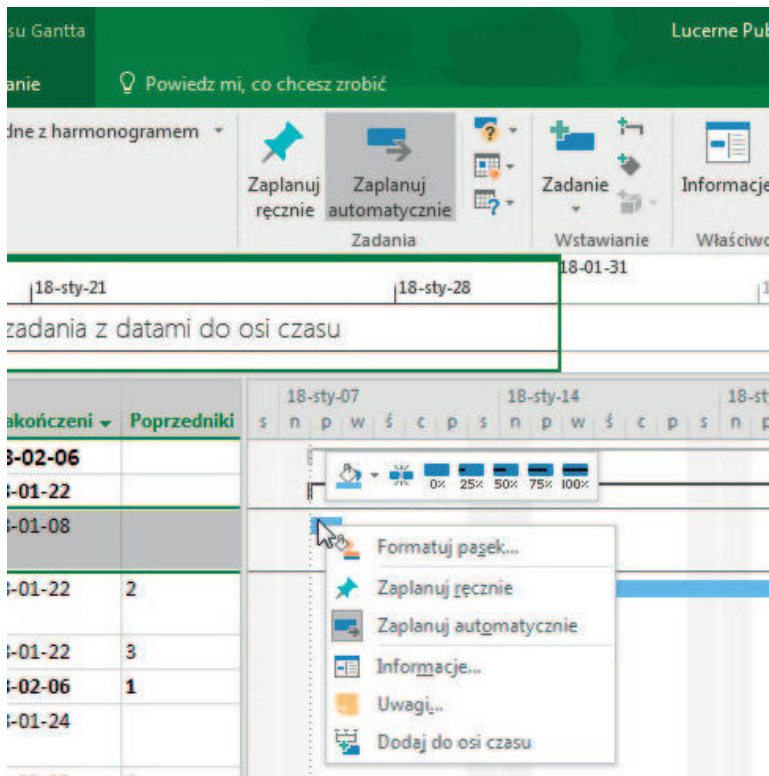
su Gantta

Lucerne Pub

anie

Powiedz mi, co chcesz zrobić

dne z harmonogramem

Zaplanuj ręcznie

Zaplanuj automatycznie

Zadanie

Informacje

Zadania

Wstawianie

Właściwo

18-01-31

18-sty-21

18-sty-28

zadania z datami do osi czasu

akończeni

Poprzedniki

18-sty-07

18-sty-14

18-st

s n p w ś c p s n p w ś c p s n p

0%

25%

50%

75%

100%

| akończeni | Poprzedniki |
|---|---|
| 8-02-06 | |
| -01-22 | |
| -01-08 | |
| -01-22 | 2 |
| -01-22 | 3 |
| -02-06 | 1 |
| -01-24 | |

Formatuj pasek...

Zaplanuj ręcznie

Zaplanuj automatycznie

Informacje...

Uwagi...

Dodaj do osi czasu